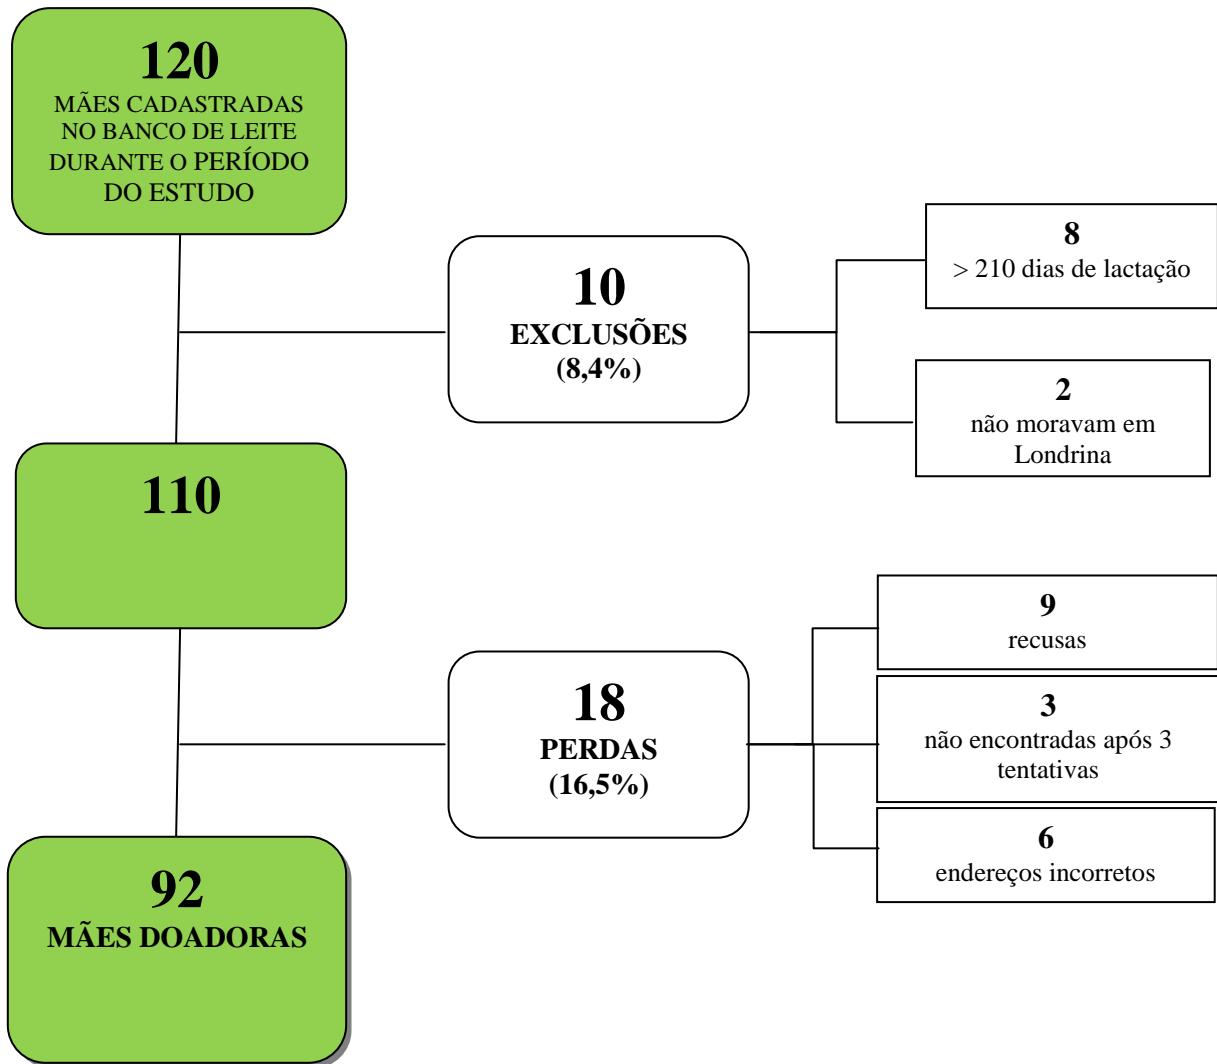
120
MÃES CADASTRADAS NO BANCO DE LEITE DURANTE O PERÍODO DO ESTUDO

10
EXCLUSÕES
(8,4%)

8
> 210 dias de lactação

2
não moravam em Londrina

110

18
PERDAS
(16,5%)

9
recusas

3
não encontradas após 3 tentativas

6
endereços incorretos

92
MÃES DOADORAS